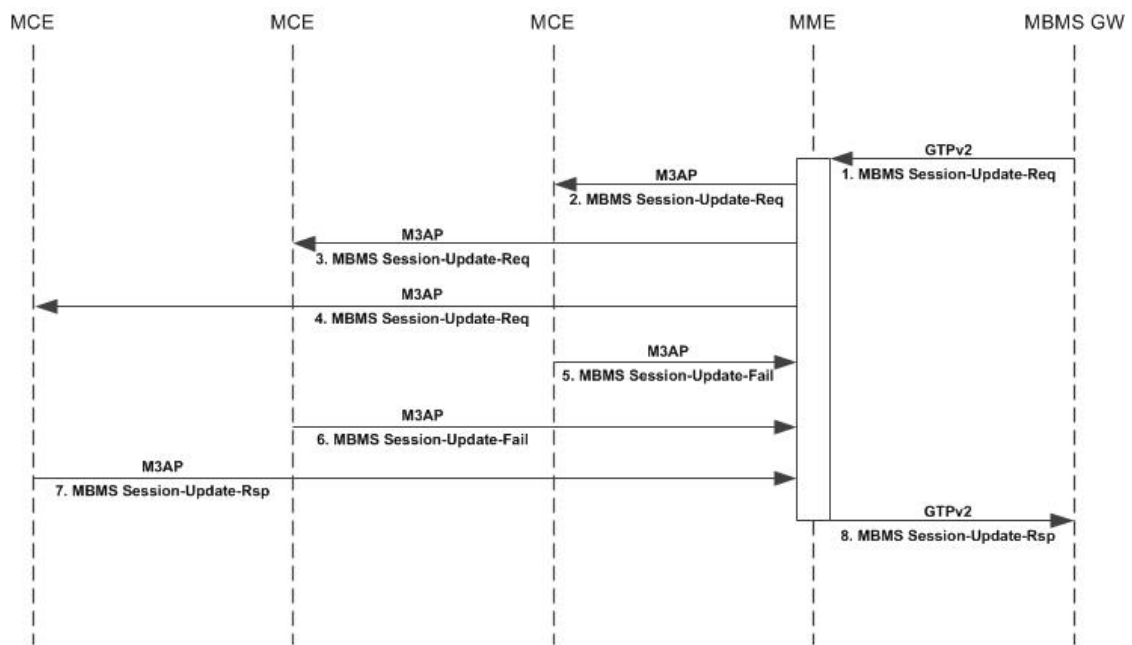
MCE MCE MCE MME MBMS GW

GTPv2
1. MBMS Session-Update-Req

M3AP
2. MBMS Session-Update-Req

M3AP
3. MBMS Session-Update-Req

M3AP
4. MBMS Session-Update-Req

M3AP
5. MBMS Session-Update-Fail

M3AP
6. MBMS Session-Update-Fail

M3AP
7. MBMS Session-Update-Rsp

GTPv2
8. MBMS Session-Update-Rsp